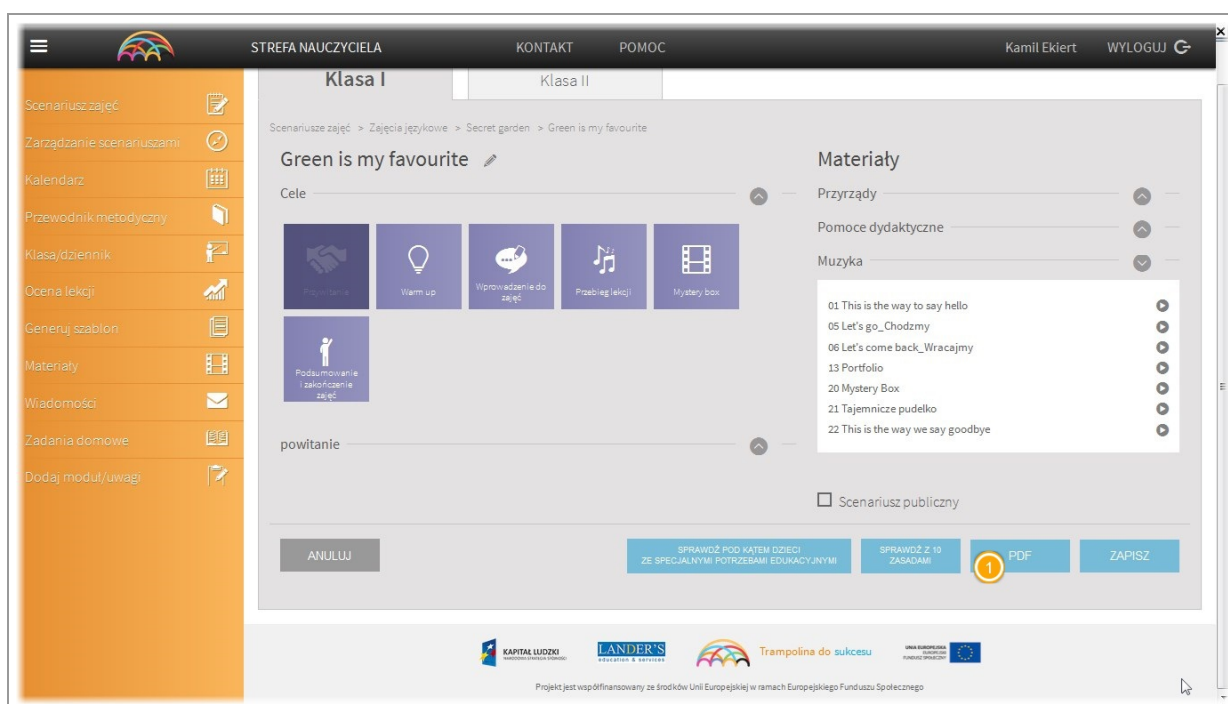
STREFA NAUCZYCIELA
KONTAKT
POMOC
Kamil Ekiert
WYLOGUJ

Scenariusz zajęć
Zarządzanie scenariuszami
Kalendarz
Przewodnik metodyczny
Klasa/dziennik
Ocena lekcji
Generuj szablon
Materiały
Wiadomości
Zadania domowe
Dodaj moduł/uwagi

Klasa I
Klasa II

Scenariusze zajęć > Zajęcia językowe > Secret garden > Green is my favourite

Green is my favourite

Cele

Przywitanie
Warm up
Wprowadzenie do zajęć
Przebieg lekcji
Mystery box
Podsumowanie i zakończenie zajęć

powitanie

Materiały

Przyrządy

Pomoce dydaktyczne

Muzyka

01 This is the way to say hello
05 Let's go_Chodzmy
06 Let's come back_Wracajmy
13 Portfolio
20 Mystery Box
21 Tajemnicze pudelko
22 This is the way we say goodbye

Scenariusz publiczny

ANULUJ
SPRAWDŹ POD KĄTEM DZIECI ZE SPECJALNYMI POTRZEBAMI EDUKACYJNYMI
SPRAWDŹ Z 10 ZASADAMI
1
PDF
ZAPISZ

KAPITAŁ LUDZKI
LANDER'S education & services
Trampolina do sukcesu
UNIA EUROPEJSKA

Projekt jest współfinansowany ze środków Unii Europejskiej w ramach Europejskiego Funduszu Społecznego